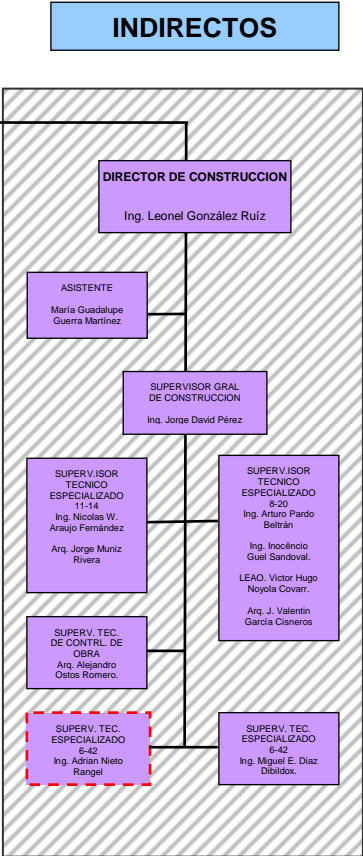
INDIRECTOS

DIRECTOR DE CONSTRUCCION

Ing. Leonel González Ruíz

ASISTENTE

María Guadalupe Guerra Martínez

SUPERVISOR GRAL DE CONSTRUCCION

Ing. Jorge David Pérez

SUPERV.ISOR TECNICO ESPECIALIZADO 11-14
Ing. Nicolas W. Araujo Fernández

Arq. Jorge Muniz Rivera

SUPERV.ISOR TECNICO ESPECIALIZADO 8-20
Ing. Arturo Pardo Beltrán

Ing. Inocêncio Guel Sandoval.

LEAO. Victor Hugo Noyola Covarr.

Arq. J. Valentin García Cisneros

SUPERV. TEC. DE CONTRL. DE OBRA
Arq. Alejandro Ostos Romero.

SUPERV. TEC. ESPECIALIZADO 6-42
Ing. Adrian Nieto Rangel

SUPERV. TEC. ESPECIALIZADO 6-42
Ing. Miguel E. Diaz Dibildox.